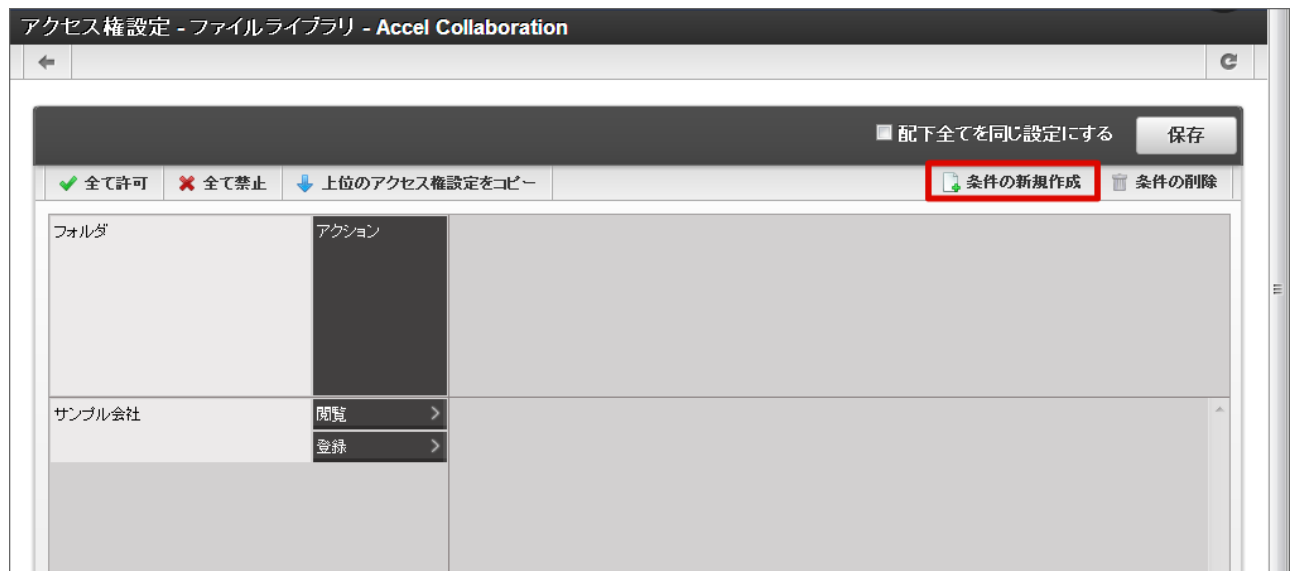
アクセス権設定 - ファイルライブラリ - Accel Collaboration

配下全てを同じ設定にする

保存

全て許可

全て禁止

上位のアクセス権設定をコピー

条件の新規作成

条件の削除

フォルダ

アクション

サンプル会社

閲覧

登録